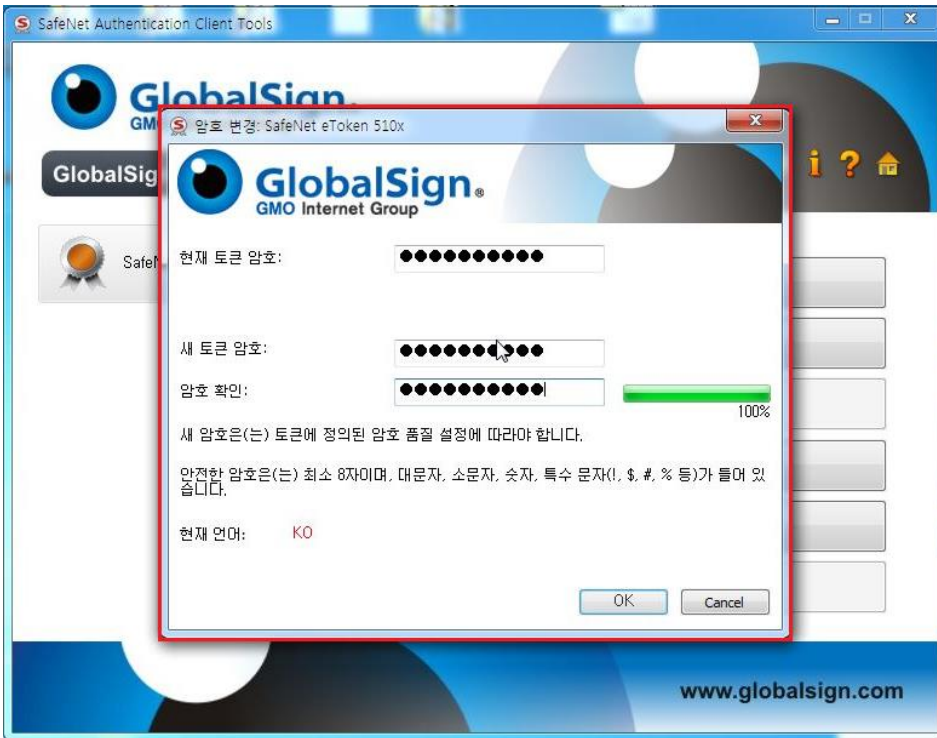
SafeNet Authentication Client Tools

GlobalSign

GMO

GlobalSig

SafeN

암호 변경: SafeNet eToken 510x

GlobalSign®
GMO Internet Group

현재 토큰 암호: ●●●●●●●●●●●

새 토큰 암호: ●●●●●●●●●●●

암호 확인: ●●●●●●●●●●●

100%

새 암호은(는) 토큰에 정의된 암호 품질 설정에 따라야 합니다.

안전한 암호은(는) 최소 8자이며, 대문자, 소문자, 숫자, 특수 문자(!, $, #, % 등)가 들어 있습니다.

현재 언어: KO

OK Cancel

www.globalsign.com